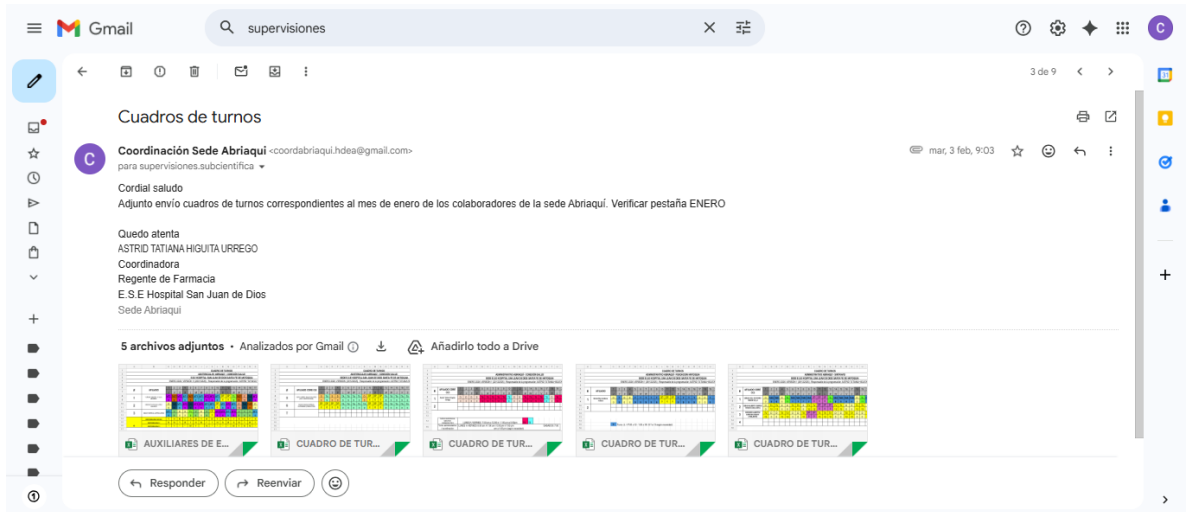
Gmail

supervisiones

3 de 9

Cuadros de turnos

Coordinación Sede Abriaqui <coordabriaqui.hdea@gmail.com>
para supervisiones.subcientifica

mar, 3 feb, 9:03

Cordial saludo
Adjunto envío cuadros de turnos correspondientes al mes de enero de los colaboradores de la sede Abriaquí. Verificar pestaña ENERO

Quedo atenta
ASTRID TATIANA HIGUITA URREGO
Coordinadora
Regente de Farmacia
E.S.E Hospital San Juan de Dios
Sede Abriaqui

5 archivos adjuntos • Analizados por Gmail

Añadirlo todo a Drive

AUXILIARES DE E...

CUADRO DE TUR...

CUADRO DE TUR...

CUADRO DE TUR...

CUADRO DE TUR...

Responder

Reenviar